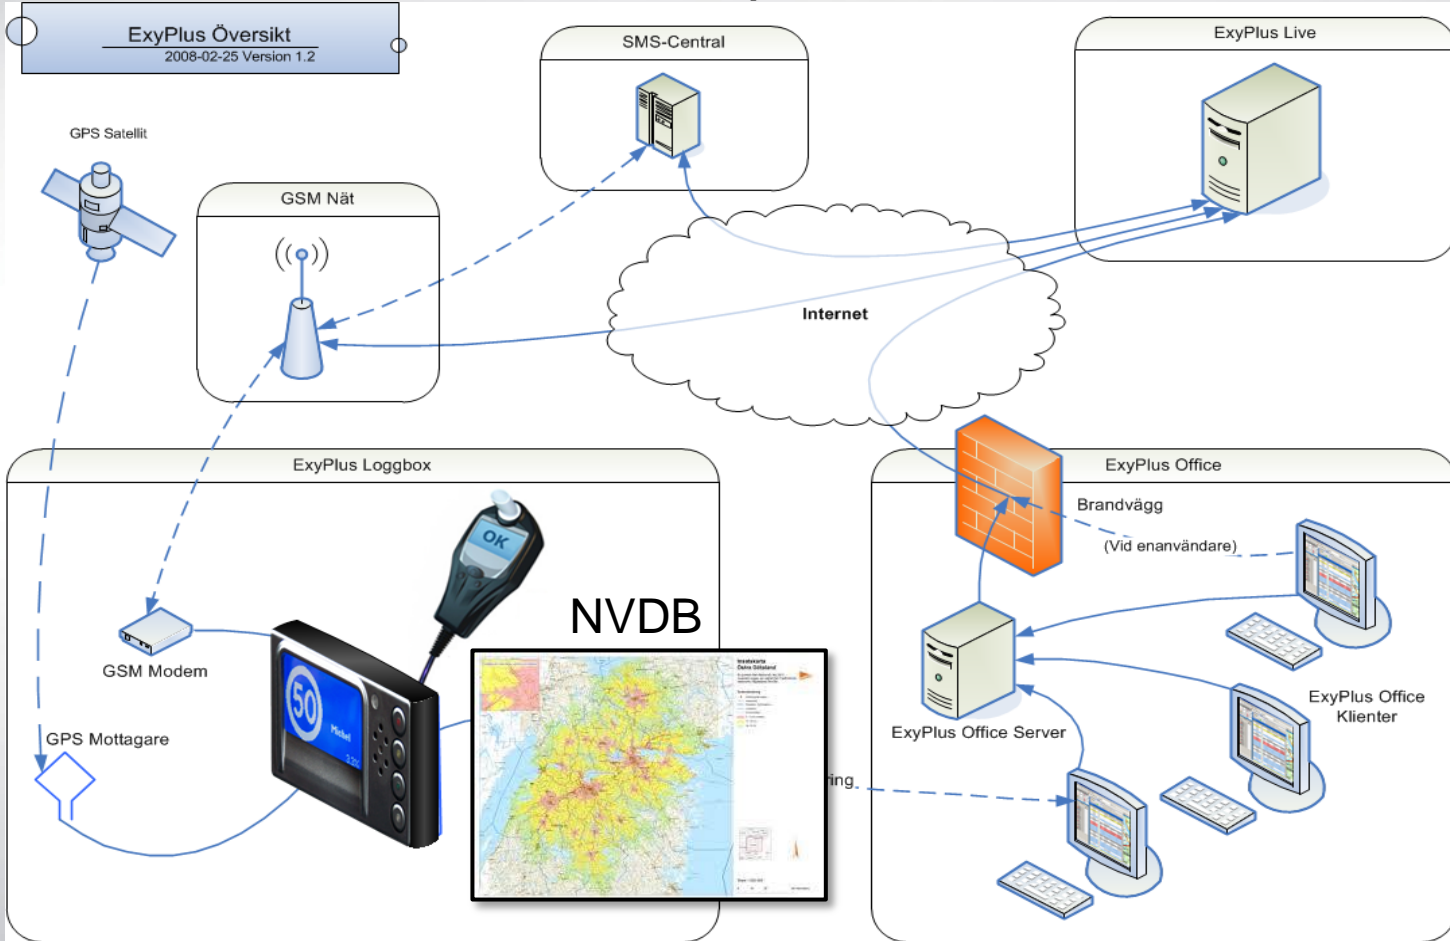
ExyPlus Översikt
2008-02-25 Version 1.2

SMS-Central

ExyPlus Live

GPS Satellit

GSM Nät

Internet

ExyPlus Loggbox

ExyPlus Office

Brandvägg

(Vid enanvändare)

OK

NVDB

GSM Modem

50

GPS Mottagare

ExyPlus Office Server

ExyPlus Office Klienter

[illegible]ring